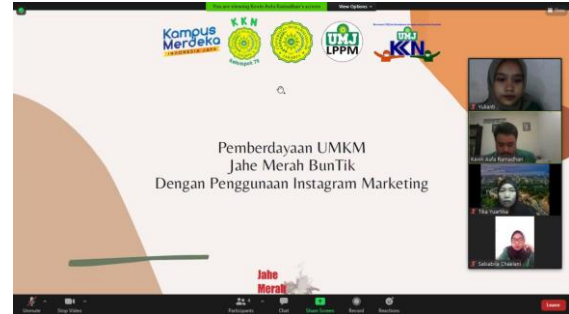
You are viewing Kevin Aufa Ramadhan's screen    View Options

Kampus Merdeka INDONESIA JAYA

KKN Kelompok 75

UMJ LPPM

UMJ KKN

Pemberdayaan UMKM
Jahe Merah BunTik
Dengan Penggunaan Instagram Marketing

Jahe Merah

Yulianti

Kevin Aufa Ramadhan

Tika Yuarlita

Salsabila Chaelani

Unmute   Stop Video   Participants   Chat   Share Screen   Record   Reactions   Leave